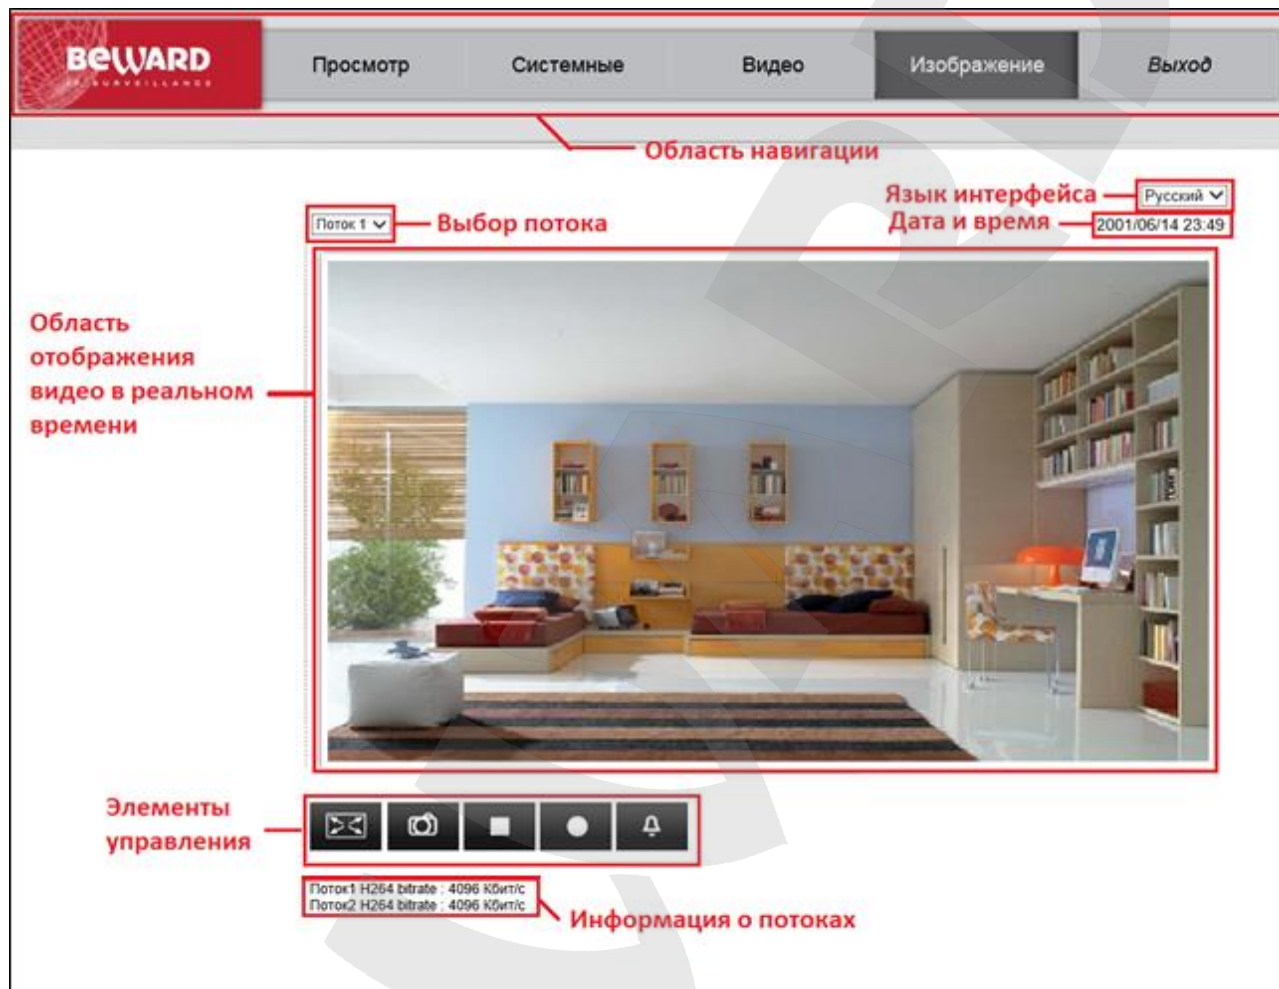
BEWARD
IP SURVEILLANCE

Просмотр Системные Видео Изображение Выход

Область навигации

Язык интерфейса Русский

Поток 1 Выбор потока

Дата и время 2001/06/14 23:49

Область отображения видео в реальном времени

Элементы управления

Поток1 H264 bitrate : 4096 Кбит/с
Поток2 H264 bitrate : 4096 Кбит/с

Информация о потоках